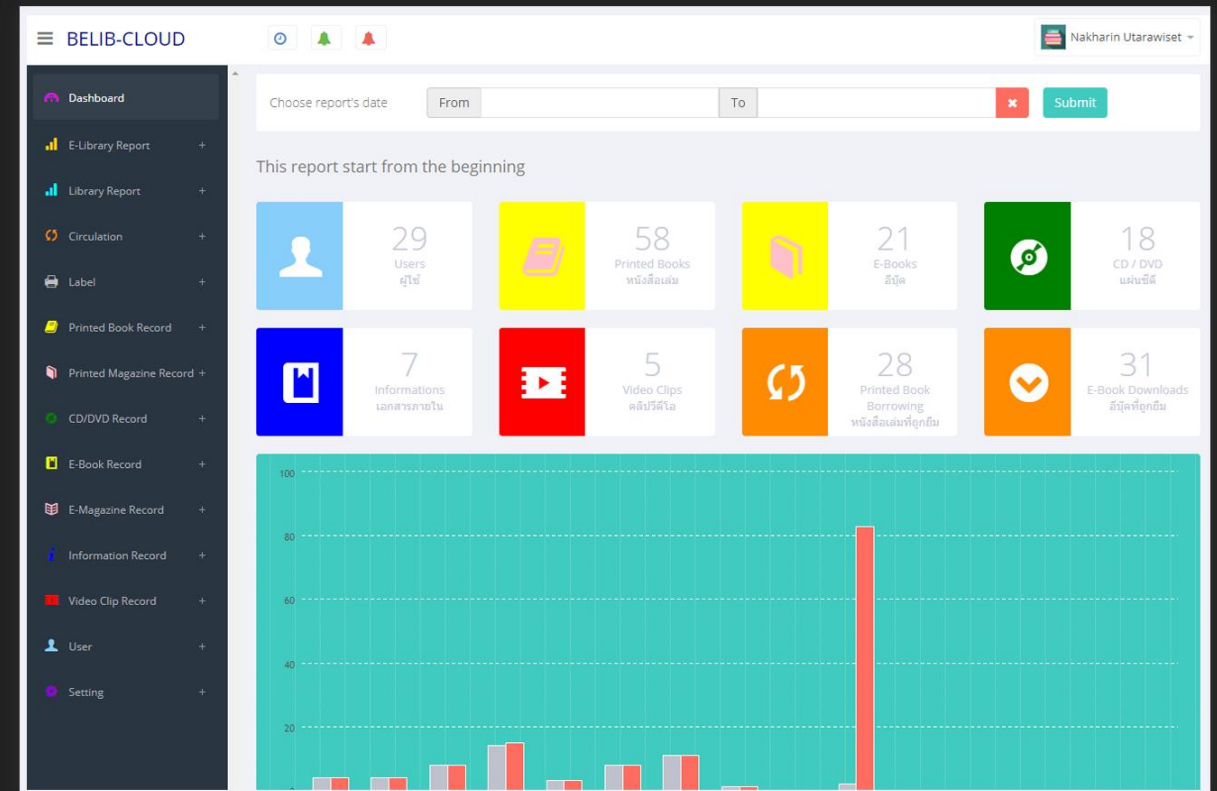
BELIB-CLOUD

Nakharin Utarawiset

Dashboard
E-Library Report +
Library Report +
Circulation +
Label +
Printed Book Record +
Printed Magazine Record +
CD/DVD Record +
E-Book Record +
E-Magazine Record +
Information Record +
Video Clip Record +
User +
Setting +

Choose report's date From To Submit

This report start from the beginning

29 Users ผู้ใช้

58 Printed Books หนังสือเล่ม

21 E-Books อีบุ๊ค

18 CD / DVD แผ่นซีดี

7 Informations เอกสารภายใน

5 Video Clips คลิปวีดีโอ

28 Printed Book Borrowing หนังสือเล่มที่ถูกยืม

31 E-Book Downloads อีบุ๊คที่ถูกยืม

100
80
60
40
20